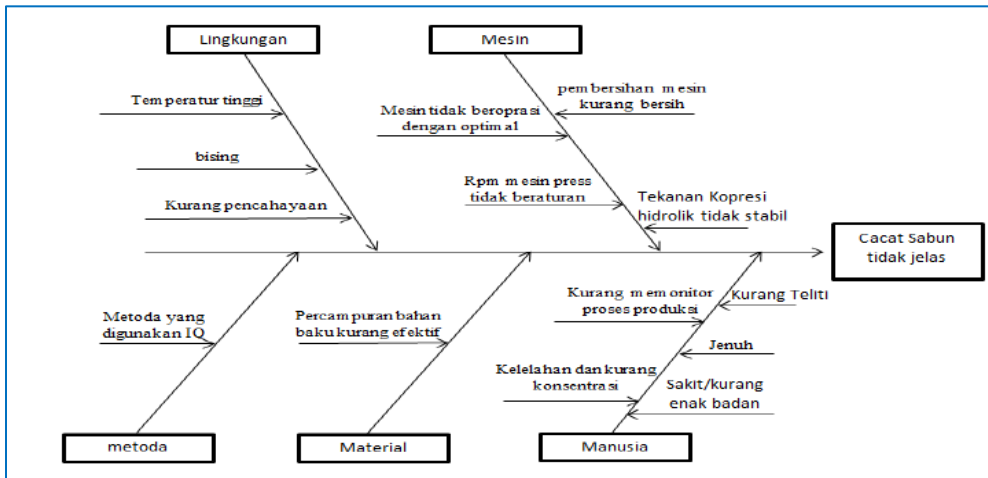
Lingkungan

Temperatur tinggi

bising

Kurang pencahayaan

Mesin

pembersihan mesin kurang bersih

Mesin tidak beroprasi dengan optimal

Rpm mesin press tidak beraturan

Tekanan Kopresi hidrolik tidak stabil

Cacat Sabun tidak jelas

Metoda yang digunakan IQ

Percampuran bahan baku kurang efektif

Kurang memonitor proses produksi

Kurang Teliti

Jenuh

Kelelahan dan kurang konsentrasi

Sakit/kurang enak badan

metoda

Material

Manusia